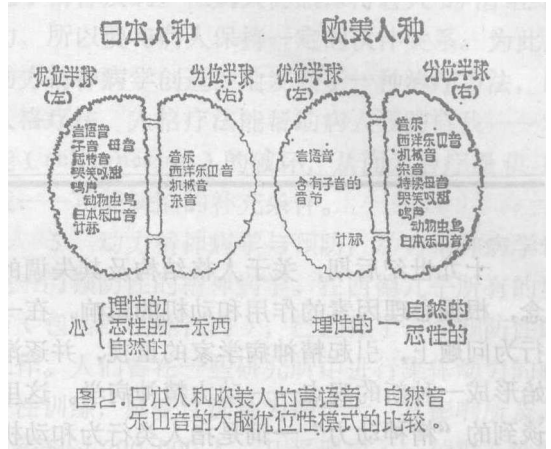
日本人种

欧美人种

优位半球 (左)

分位半球 (右)

优位半球 (左)

分位半球 (右)

言语音
子音 母音
鼓特音
哭笑叹甜
鸣声
动物虫鸟
日本乐器音
计算

音乐
西洋乐器音
机械音
杂音

言语音

含有子音的音节

计算

音乐
西洋乐器音
机械音
杂音
持续母音
哭笑叹甜
鸣声
动物虫鸟
日本乐器音

心 { 理性的 感性的 自然的 } 一东西

理性的 — 自然的 感性的

图2.日本人和欧美人的言语音 自然音 乐器音的大脑优位性模式的比较。